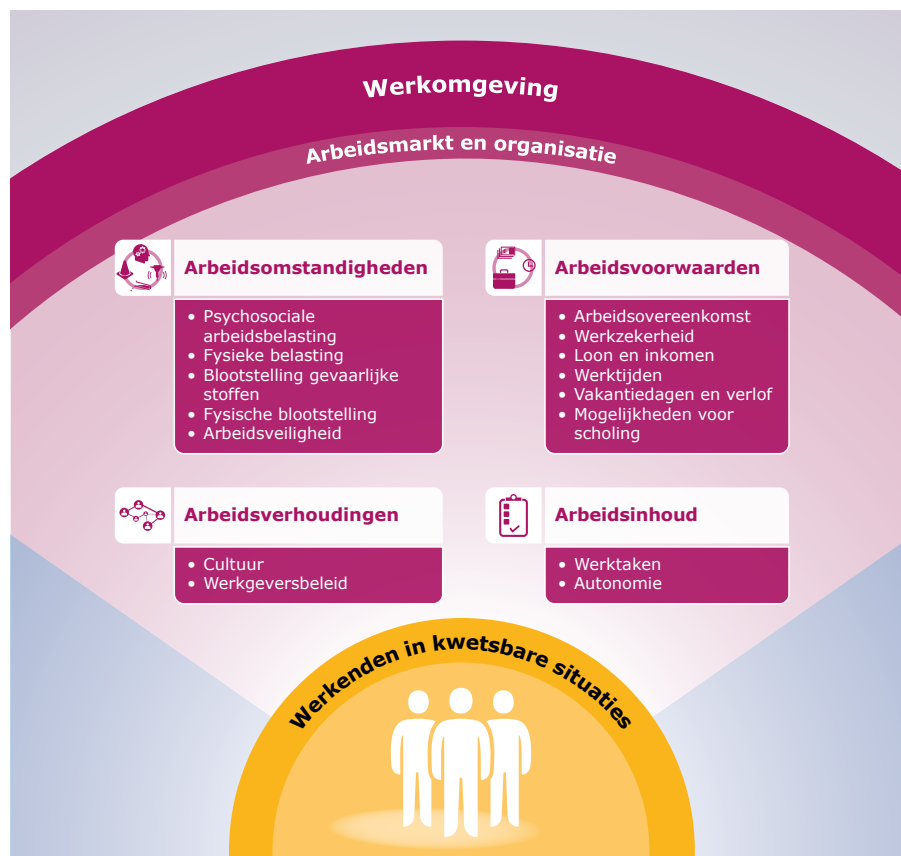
Werkomgeving

Arbeidsmarkt en organisatie

Arbeidsomstandigheden

- Psychosociale arbeidsbelasting
- Fysieke belasting
- Blootstelling gevaarlijke stoffen
- Fysische blootstelling
- Arbeidsveiligheid

Arbeidsvoorwaarden

- Arbeidsovereenkomst
- Werkzekerheid
- Loon en inkomen
- Werktijden
- Vakantiedagen en verlof
- Mogelijkheden voor scholing

Arbeidsverhoudingen

- Cultuur
- Werkgeversbeleid

Arbeidsinhoud

- Werktaken
- Autonomie

Werkenden in kwetsbare situaties